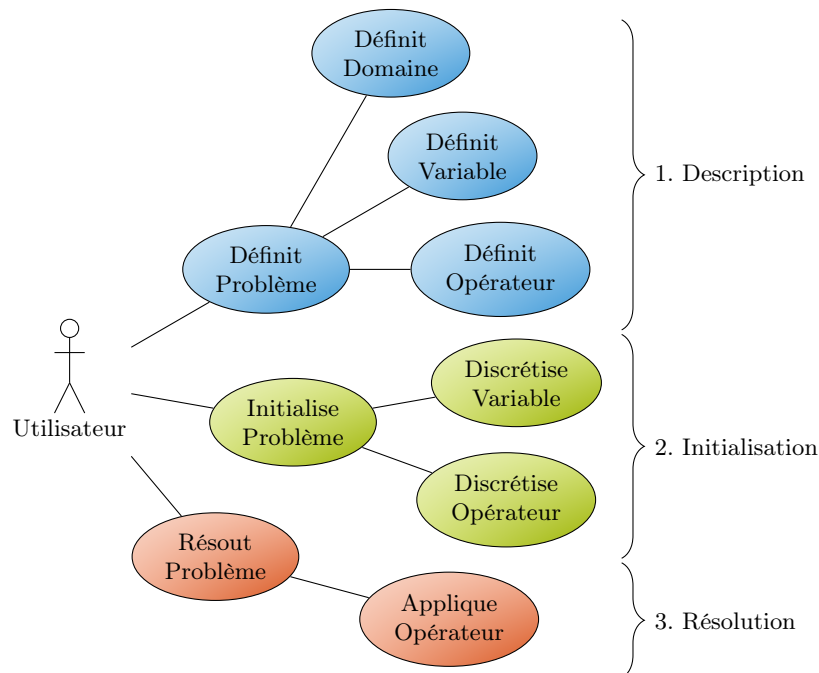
Définit Domaine

Définit Variable

Définit Problème

Définit Opérateur

1. Description

Utilisateur

Initialise Problème

Discrétise Variable

Discrétise Opérateur

2. Initialisation

Résout Problème

Applique Opérateur

3. Résolution